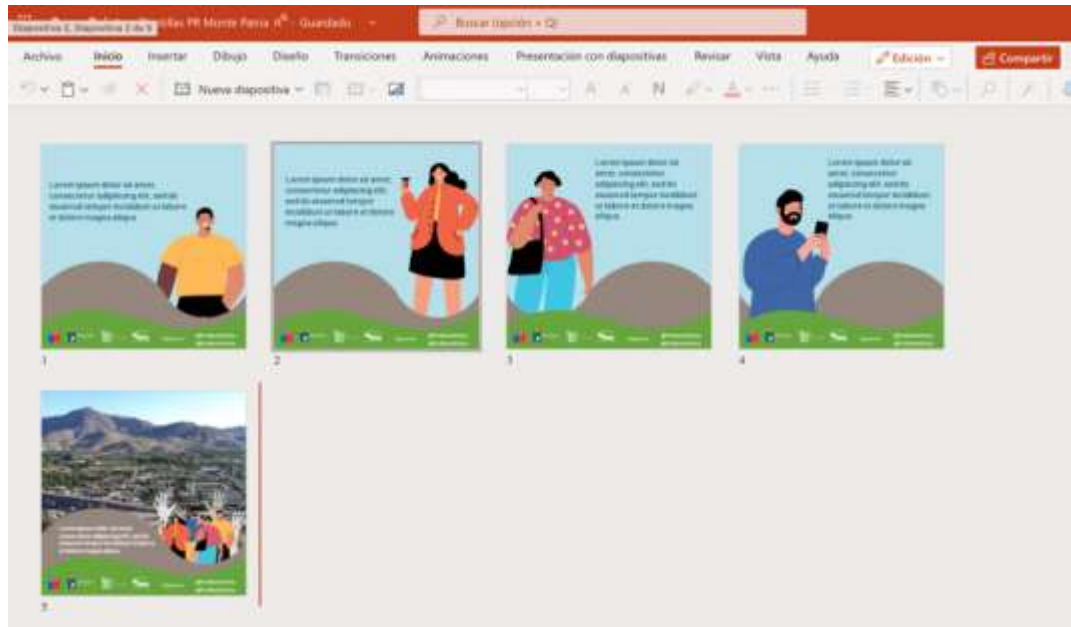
Diapositiva 2. Diapositiva 2 de 5 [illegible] PR Monte Patria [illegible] · Guardado

Buscar (opción + Q)

Archivo Inicio Insertar Dibujo Diseño Transiciones Animaciones Presentación con diapositivas Revisar Vista Ayuda Edición Compartir

Nueva diapositiva

N

Lorem ipsum dolor sit amet, consectetur adipiscing elit, sed do eiusmod tempor incididunt ut labore et dolore magna aliqua.

1

Lorem ipsum dolor sit amet, consectetur adipiscing elit, sed do eiusmod tempor incididunt ut labore et dolore magna aliqua.

2

Lorem ipsum dolor sit amet, consectetur adipiscing elit, sed do eiusmod tempor incididunt ut labore et dolore magna aliqua.

3

Lorem ipsum dolor sit amet, consectetur adipiscing elit, sed do eiusmod tempor incididunt ut labore et dolore magna aliqua.

4

Lorem ipsum dolor sit amet, consectetur adipiscing elit, sed do eiusmod tempor incididunt ut labore et dolore magna aliqua.

5